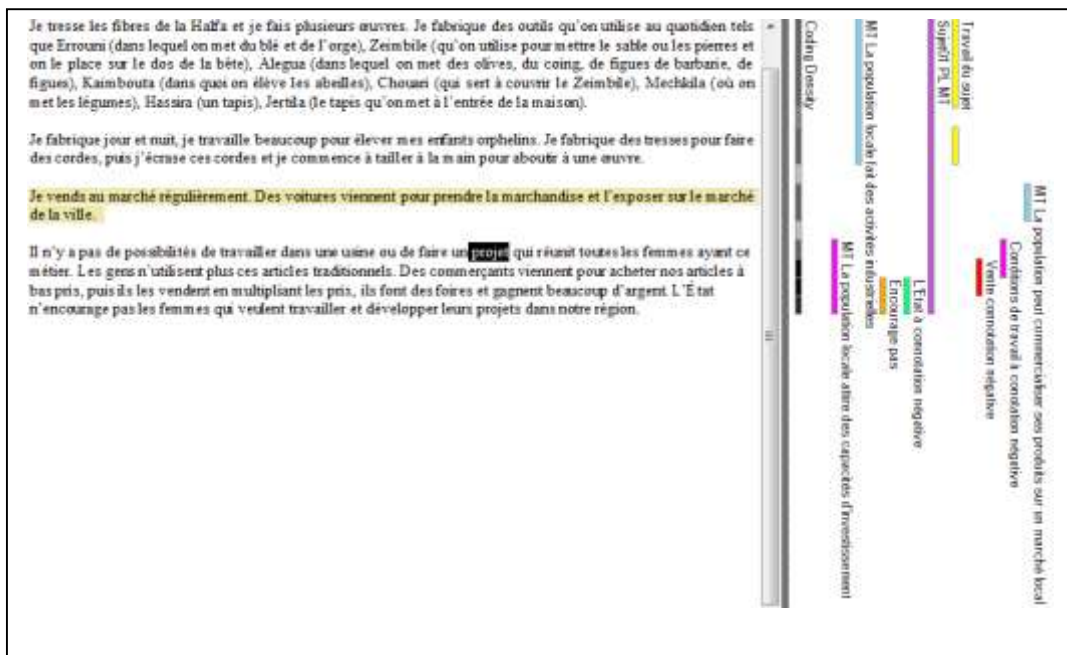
Je tresse les fibres de la Halfa et je fais plusieurs œuvres. Je fabrique des outils qu'on utilise au quotidien tels que Errouni (dans lequel on met du blé et de l'orge), Zeimbile (qu'on utilise pour mettre le sable ou les pierres et on le place sur le dos de la bête), Alegua (dans lequel on met des olives, du coing, de figues de barbarie, de figues), Kaimbouta (dans quoi on élève les abeilles), Chouari (qui sert à couvrir le Zeimbile), Mechkila (où on met les légumes), Hassira (un tapis), Jertila (le tapis qu'on met à l'entrée de la maison).

Je fabrique jour et nuit, je travaille beaucoup pour élever mes enfants orphelins. Je fabrique des tresses pour faire des cordes, puis j'écrase ces cordes et je commence à tailler à la main pour aboutir à une œuvre.

Je vends au marché régulièrement. Des voitures viennent pour prendre la marchandise et l'exposer sur le marché de la ville.

Il n'y a pas de possibilités de travailler dans une usine ou de faire un projet qui réunit toutes les femmes ayant ce métier. Les gens n'utilisent plus ces articles traditionnels. Des commerçants viennent pour acheter nos articles à bas prix, puis ils les vendent en multipliant les prix, ils font des foires et gagnent beaucoup d'argent. L'État n'encourage pas les femmes qui veulent travailler et développer leurs projets dans notre région.

Coding Density

MT La population locale fait des activités industrielles

Travail du sujet

Superf PL MT

MT La population locale attire des capacités d'investissement

L'État à connotation négative

Encourage pas

Conditions de travail à connotation négative

Vente connotation négative

MT La population peut commercialiser ses produits sur un marché local